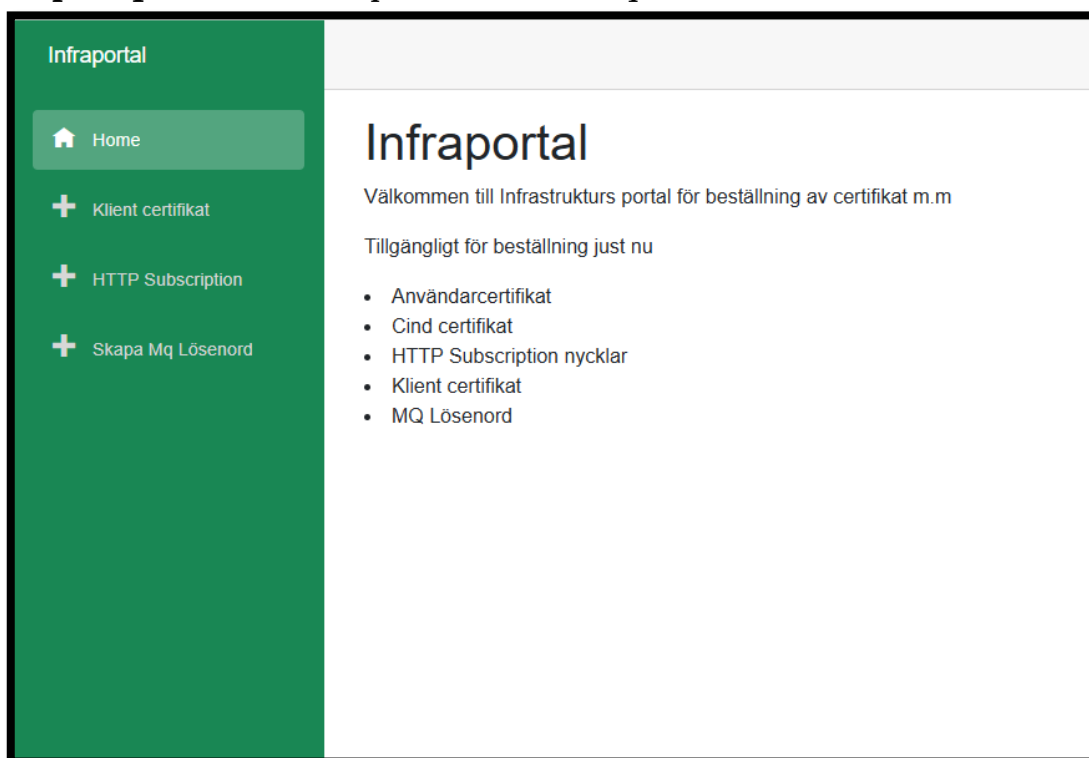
Infraportal

Home

Klient certifikat

HTTP Subscription

Skapa Mq Lösenord

Infraportal

Välkommen till Infrastrukturs portal för beställning av certifikat m.m

Tillgängligt för beställning just nu

- Användarcertifikat
- Cind certifikat
- HTTP Subscription nycklar
- Klient certifikat
- MQ Lösenord